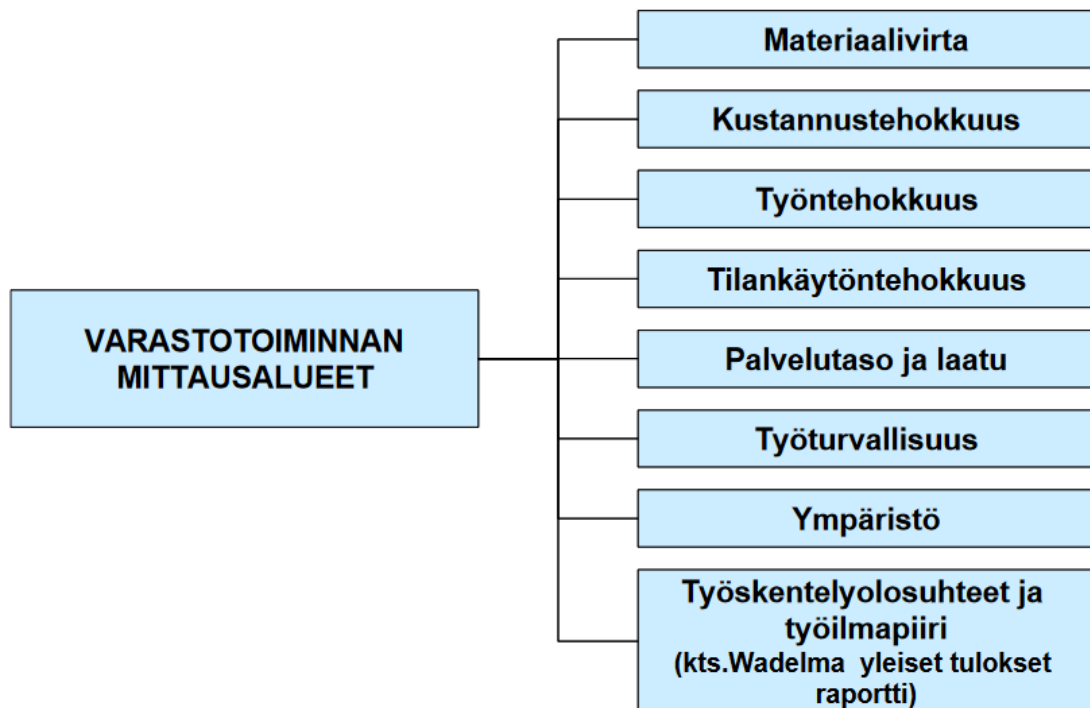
VARASTOTOIMINNAN MITTAUSALUEET

Materiaalivirta

Kustannustehokkuus

Työntehokkuus

Tilankäytöntehokkuus

Palvelutaso ja laatu

Työturvallisuus

Ympäristö

Työskentelyolosuhteet ja työilmapiiri (kts.Wadelma yleiset tulokset raportti)